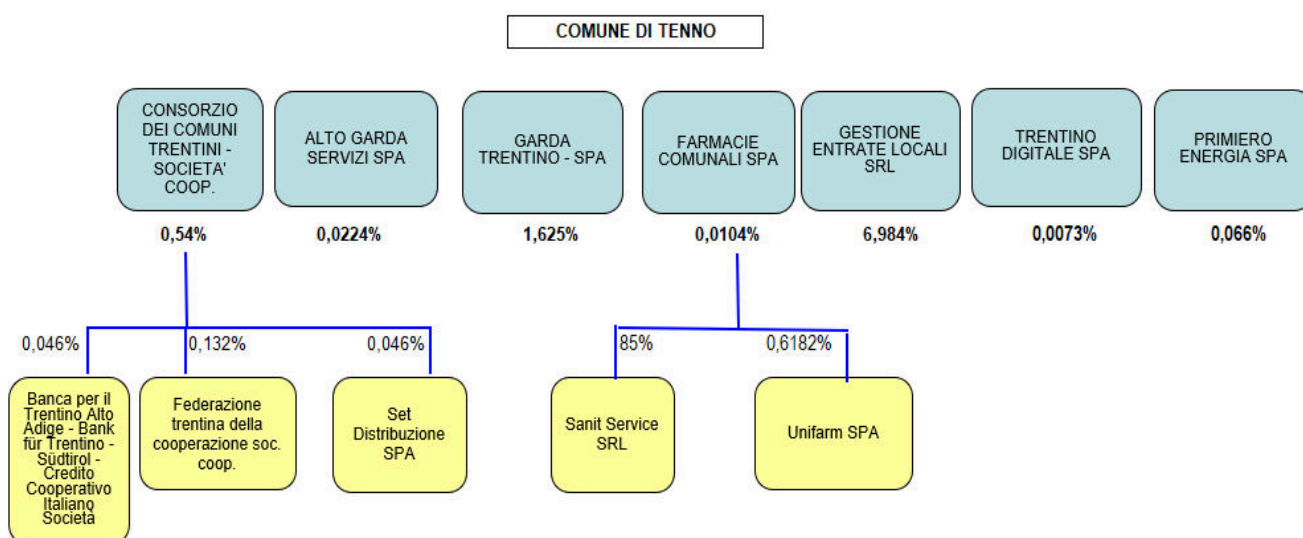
COMUNE DI TENNO

CONSORZIO DEI COMUNI TRENTINI - SOCIETA' COOP.

0,54%

ALTO GARDA SERVIZI SPA

0,0224%

GARDA TRENTINO - SPA

1,625%

FARMACIE COMUNALI SPA

0,0104%

GESTIONE ENTRATE LOCALI SRL

6,984%

TRENTINO DIGITALE SPA

0,0073%

PRIMIERO ENERGIA SPA

0,066%

0,046%

Banca per il Trentino Alto Adige - Bank für Trentino - Südtirol - Credito Cooperativo Italiano Società

0,132%

Federazione trentina della cooperazione soc. coop.

0,046%

Set Distribuzione SPA

85%

Sanit Service SRL

0,6182%

Unifarm SPA